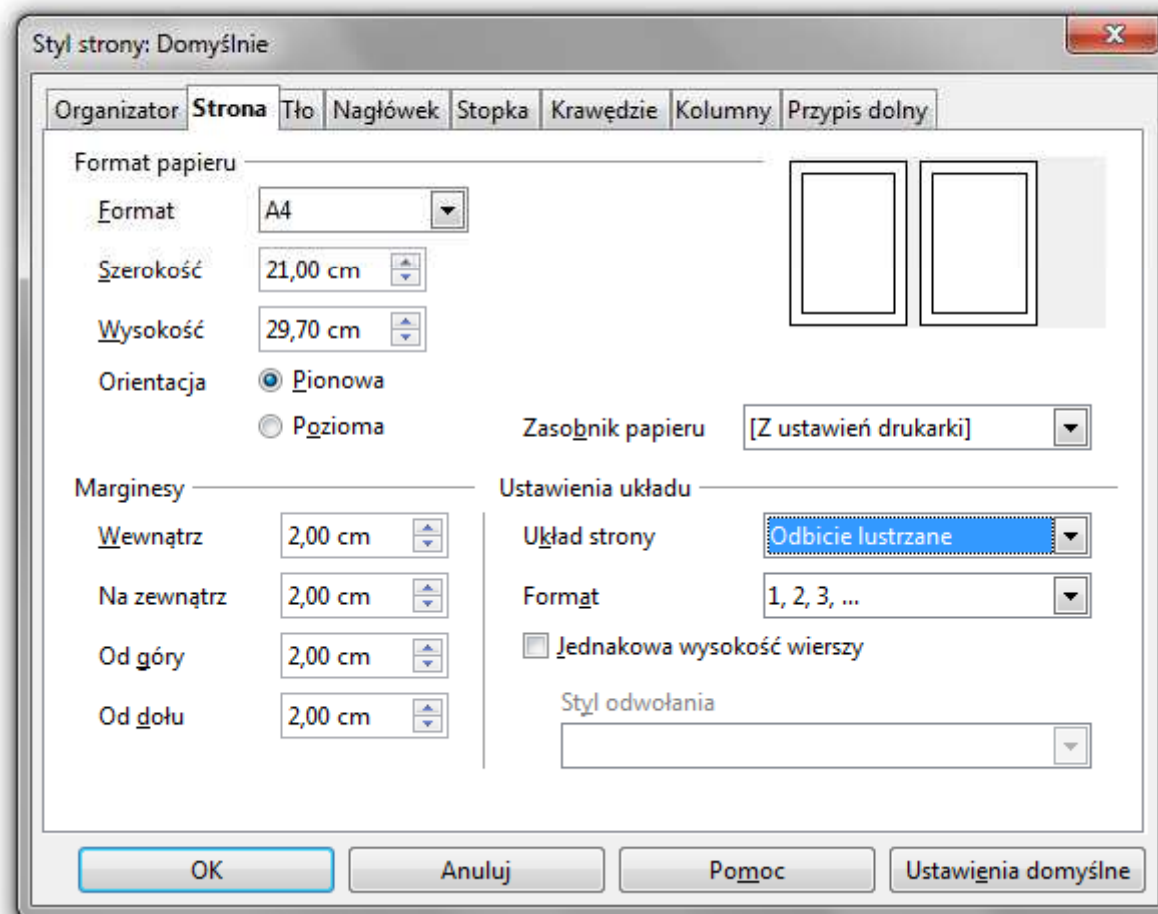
Styl strony: Domyślnie

Organizator Strona Tło Nagłówek Stopka Krawędzie Kolumny Przypis dolny

Format papieru

Format A4

Szerokość 21,00 cm

Wysokość 29,70 cm

Orientacja Pionowa

Pozioma

Zasobnik papieru [Z ustawień drukarki]

Marginesy

Wewnątrz 2,00 cm

Na zewnątrz 2,00 cm

Od góry 2,00 cm

Od dołu 2,00 cm

Ustawienia układu

Układ strony Odbicie lustrzane

Format 1, 2, 3, ...

Jednakowa wysokość wierszy

Styl odwołania

OK Anuluj Pomoc Ustawienia domyślne